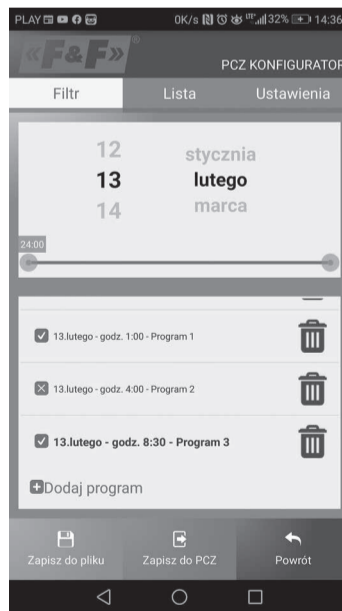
PLAY 0K/s 32% 14:36

«F&F»

PCZ KONFIGURATOR

Filtr

Lista

Ustawienia

12
13
14

stycznia
lutego
marca

24:00

13.lutego - godz. 1:00 - Program 1

13.lutego - godz. 4:00 - Program 2

13.lutego - godz. 8:30 - Program 3

Dodaj program

Zapisz do pliku

Zapisz do PCZ

Powrót